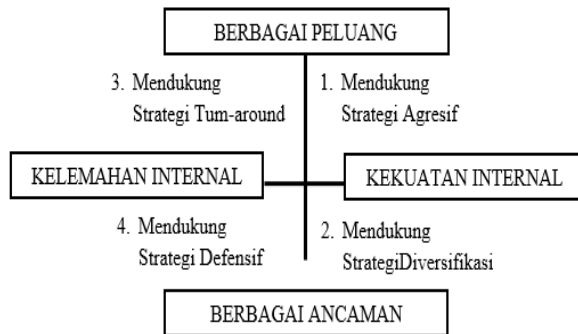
BERBAGAI PELUANG

3. Mendukung Strategi Tum-around

1. Mendukung Strategi Agresif

KELEMAHAN INTERNAL

KEKUATAN INTERNAL

4. Mendukung Strategi Defensif

2. Mendukung StrategiDiversifikasi

BERBAGAI ANCAMAN